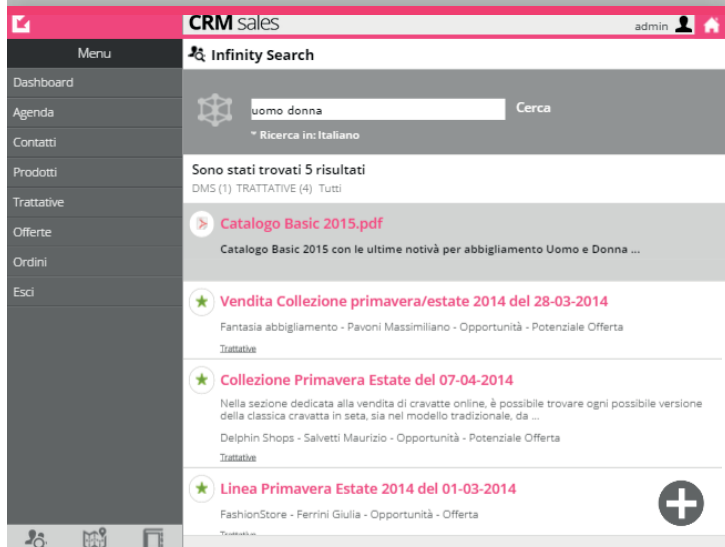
CRM sales

admin

Menu

Dashboard

Agenda

Contatti

Prodotti

Trattative

Offerte

Ordini

Esci

Infinity Search

uomo donna

Cerca

* Ricerca in: Italiano

Sono stati trovati 5 risultati

DMS (1) TRATTATIVE (4) Tutti

Catalogo Basic 2015.pdf

Catalogo Basic 2015 con le ultime notivà per abbigliamento Uomo e Donna ...

Vendita Collezione primavera/estate 2014 del 28-03-2014

Fantasia abbigliamento - Pavoni Massimiliano - Opportunità - Potenziale Offerta

Trattative

Collezione Primavera Estate del 07-04-2014

Nella sezione dedicata alla vendita di cravatte online, è possibile trovare ogni possibile versione della classica cravatta in seta, sia nel modello tradizionale, da ...

Delphin Shops - Salvetti Maurizio - Opportunità - Potenziale Offerta

Trattative

Linea Primavera Estate 2014 del 01-03-2014

FashionStore - Ferrini Giulia - Opportunità - Offerta

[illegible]